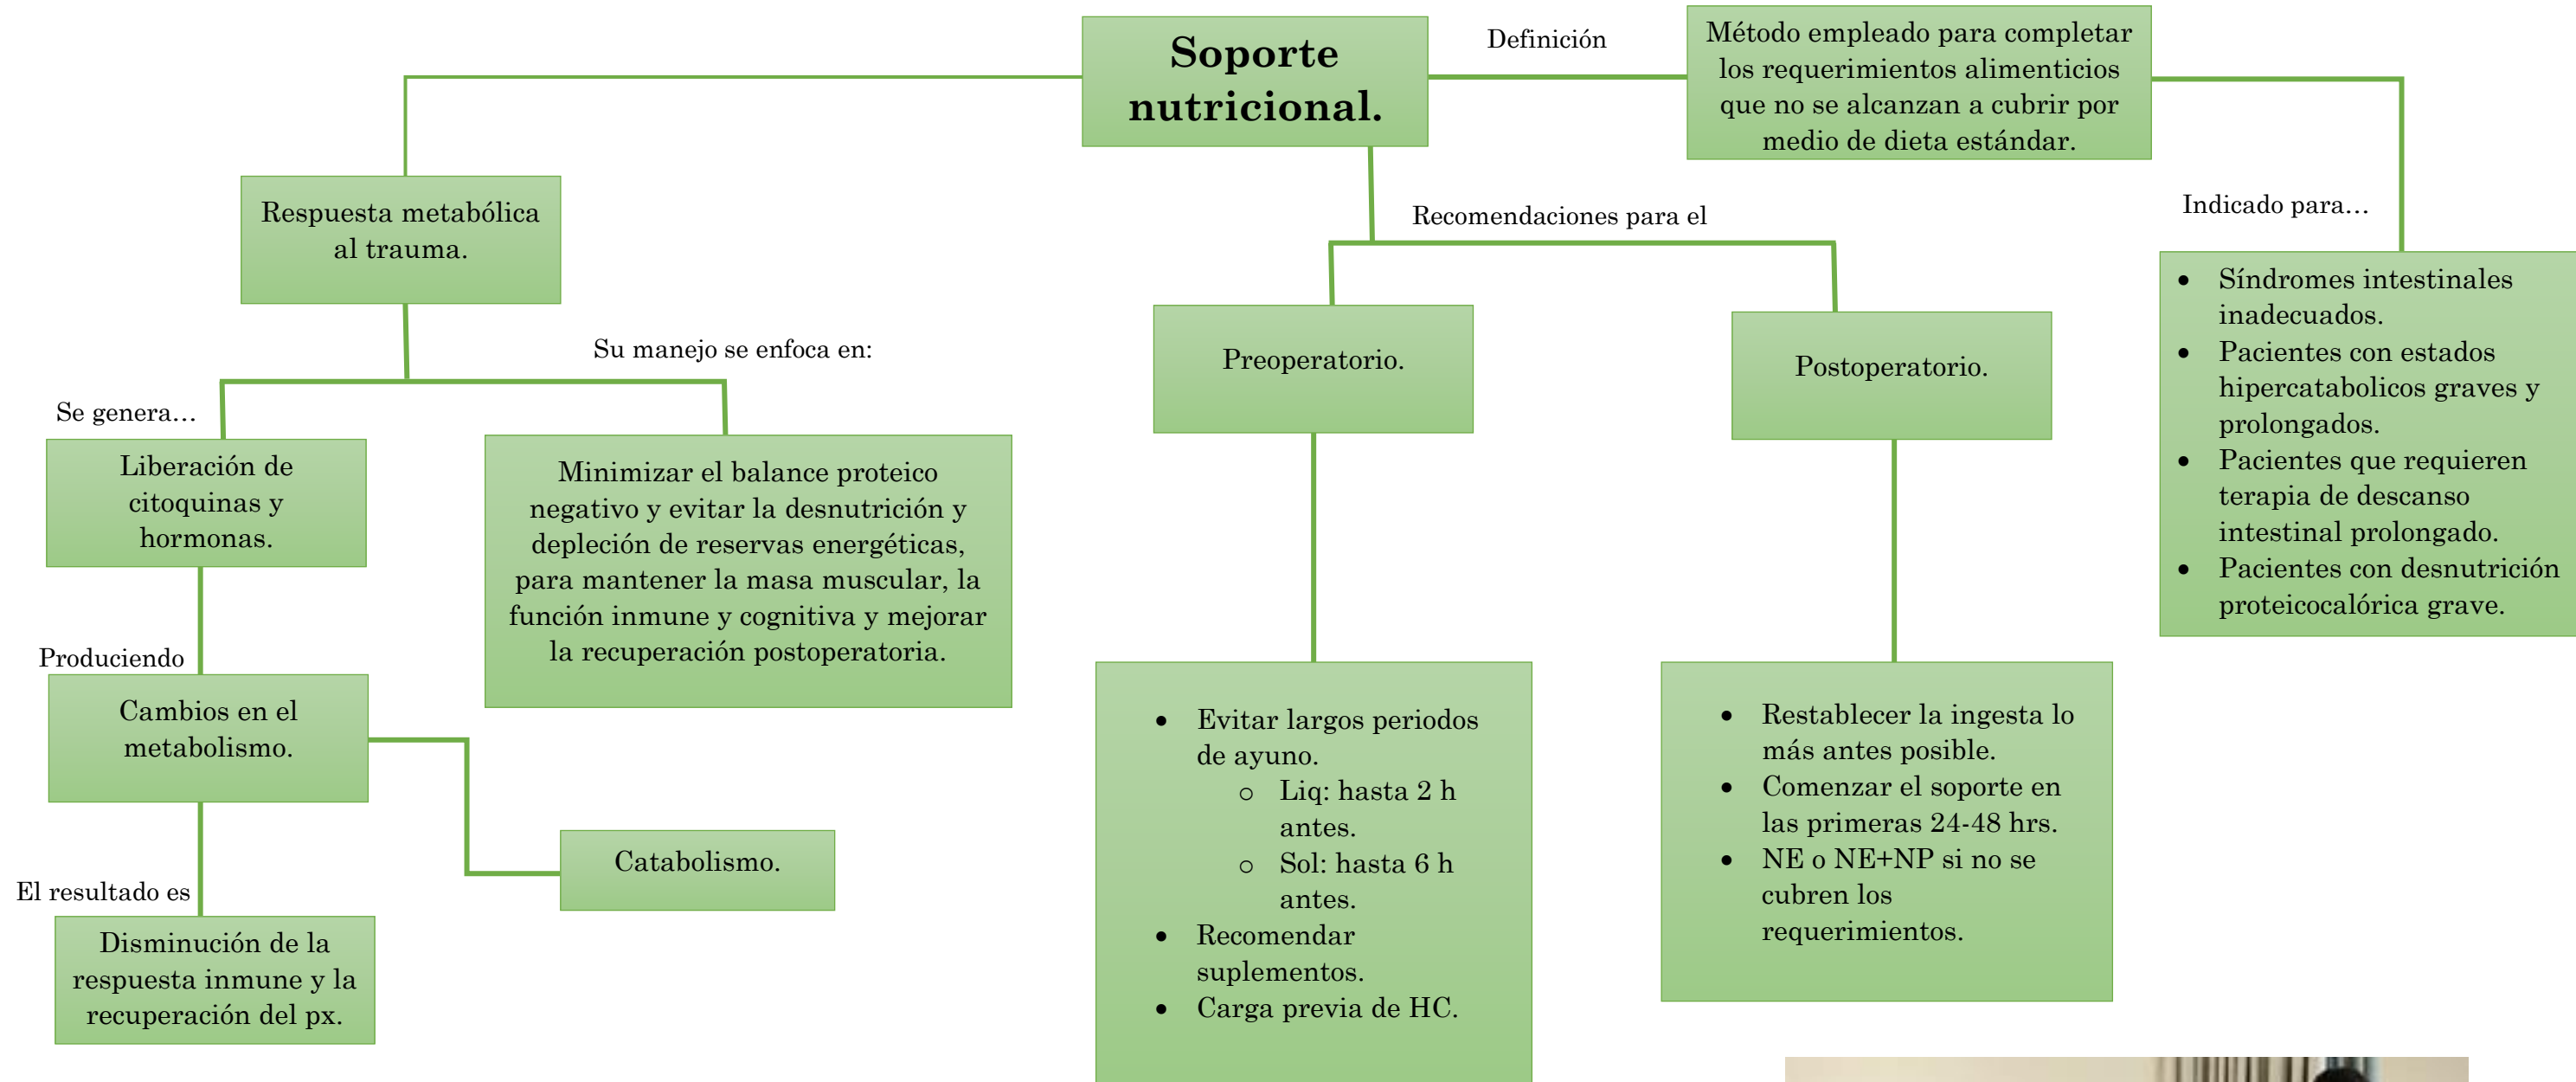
Soporte nutricional.

Definición

Método empleado para completar los requerimientos alimenticios que no se alcanzan a cubrir por medio de dieta estándar.

Indicado para…

- Síndromes intestinales inadecuados.
- Pacientes con estados hipercatabolicos graves y prolongados.
- Pacientes que requieren terapia de descanso intestinal prolongado.
- Pacientes con desnutrición proteicocalórica grave.

Recomendaciones para el

Preoperatorio.

- Evitar largos periodos de ayuno.
  - Liq: hasta 2 h antes.
  - Sol: hasta 6 h antes.
- Recomendar suplementos.
- Carga previa de HC.

Postoperatorio.

- Restablecer la ingesta lo más antes posible.
- Comenzar el soporte en las primeras 24-48 hrs.
- NE o NE+NP si no se cubren los requerimientos.

Respuesta metabólica al trauma.

Su manejo se enfoca en:

Minimizar el balance proteico negativo y evitar la desnutrición y depleción de reservas energéticas, para mantener la masa muscular, la función inmune y cognitiva y mejorar la recuperación postoperatoria.

Se genera…

Liberación de citoquinas y hormonas.

Produciendo

Cambios en el metabolismo.

Catabolismo.

El resultado es

Disminución de la respuesta inmune y la recuperación del px.